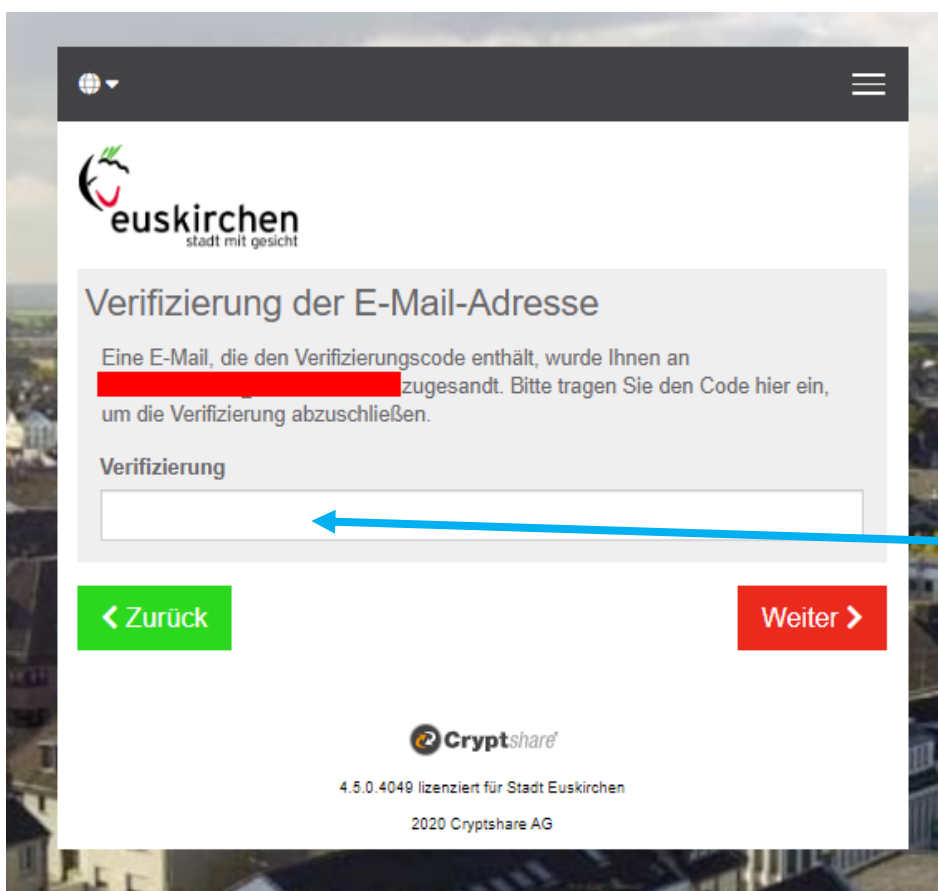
euskirchen
stadt mit gesicht

Verifizierung der E-Mail-Adresse

Eine E-Mail, die den Verifizierungscode enthält, wurde Ihnen an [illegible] zugesandt. Bitte tragen Sie den Code hier ein, um die Verifizierung abzuschließen.

Verifizierung

< Zurück

Weiter >

Cryptshare

4.5.0.4049 lizenziert für Stadt Euskirchen

2020 Cryptshare AG